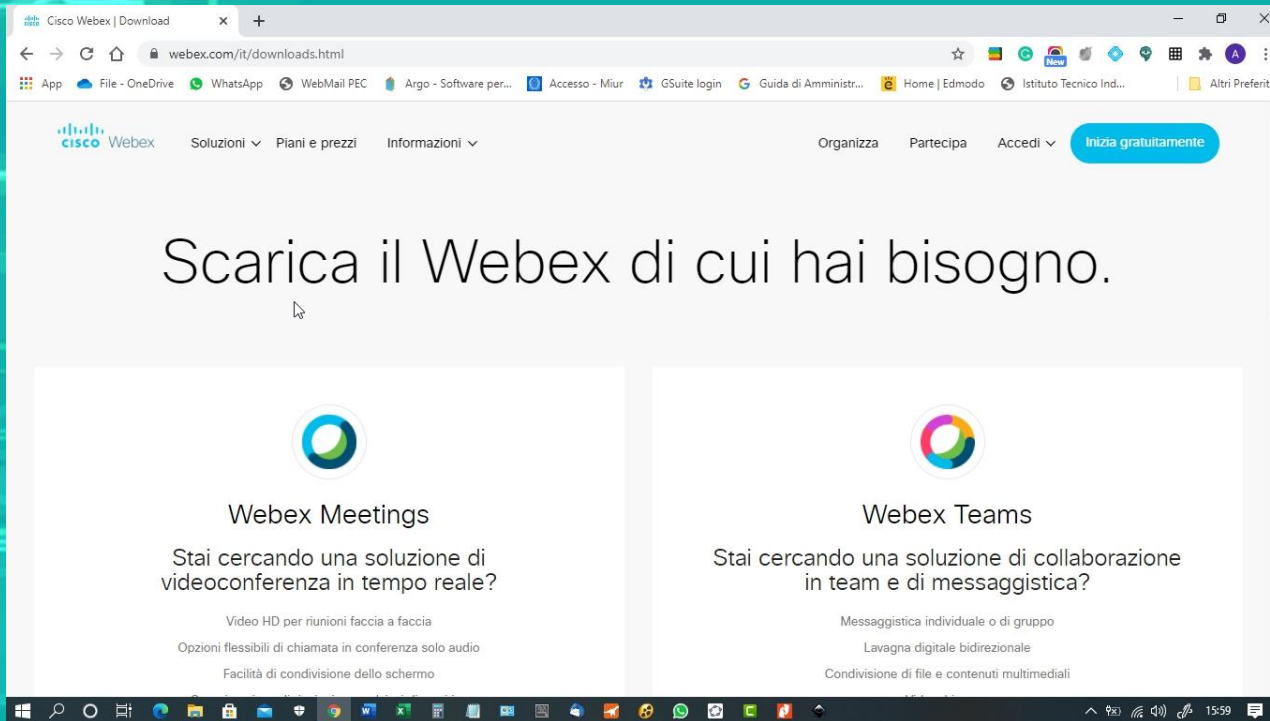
Cisco Webex | Download

webex.com/it/downloads.html

App File - OneDrive WhatsApp WebMail PEC Argo - Software per... Accesso - Miur GSuite login Guida di Amministr... Home | Edmodo Istituto Tecnico Ind... Altri Preferiti

New

cisco Webex Soluzioni Piani e prezzi Informazioni Organizza Partecipa Accedi Inizia gratuitamente

Scarica il Webex di cui hai bisogno.

Webex Meetings

Stai cercando una soluzione di videoconferenza in tempo reale?

Video HD per riunioni faccia a faccia

Opzioni flessibili di chiamata in conferenza solo audio

Facilità di condivisione dello schermo

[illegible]

Webex Teams

Stai cercando una soluzione di collaborazione in team e di messaggistica?

Messaggistica individuale o di gruppo

Lavagna digitale bidirezionale

Condivisione di file e contenuti multimediali

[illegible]

15:59